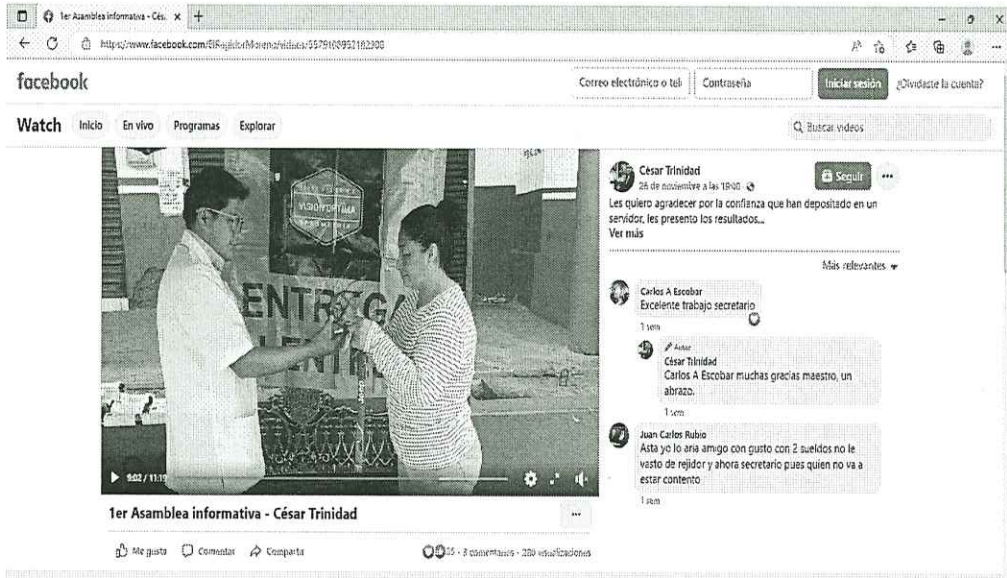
1er Asamblea informativa - Cés ×

https://www.facebook.com/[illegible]/videos/5579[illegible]

facebook

Correo electrónico o tel

Contraseña

Iniciar sesión

¿Olvidaste la cuenta?

Watch Inicio En vivo Programas Explorar

Buscar videos

ENTREGA

César Trinidad
26 de noviembre a las 18:00

Seguir

Les quiero agradecer por la confianza que han depositado en un servidor, les presento los resultados...
Ver más

Más relevantes

Carlos A Escobar
Excelente trabajo secretario
1 sem

Autor
César Trinidad
Carlos A Escobar muchas gracias maestro, un abrazo.
1 sem

Juan Carlos Rubio
Asta yo lo aria amigo con gusto con 2 sueldos no le vasto de rejidor y ahora secretario pues quien no va a estar contento
1 sem

9:02 / 11:1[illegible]

1er Asamblea informativa - César Trinidad

Me gusta Comentar Compartir

55 · 3 comentarios · 280 visualizaciones